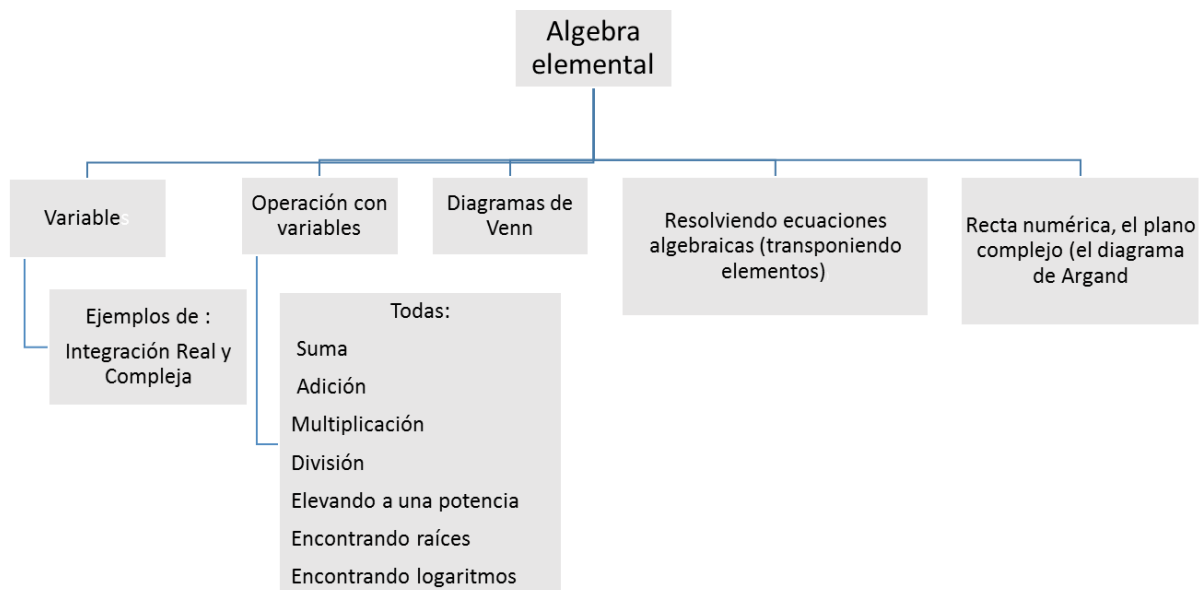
Algebra elemental

Variables

Ejemplos de :
Integración Real y Compleja

Operación con variables

Todas:
Suma
Adición
Multiplicación
División
Elevando a una potencia
Encontrando raíces
Encontrando logaritmos

Diagramas de Venn

Resolviendo ecuaciones algebraicas (transponiendo elementos)

Recta numérica, el plano complejo (el diagrama de Argand